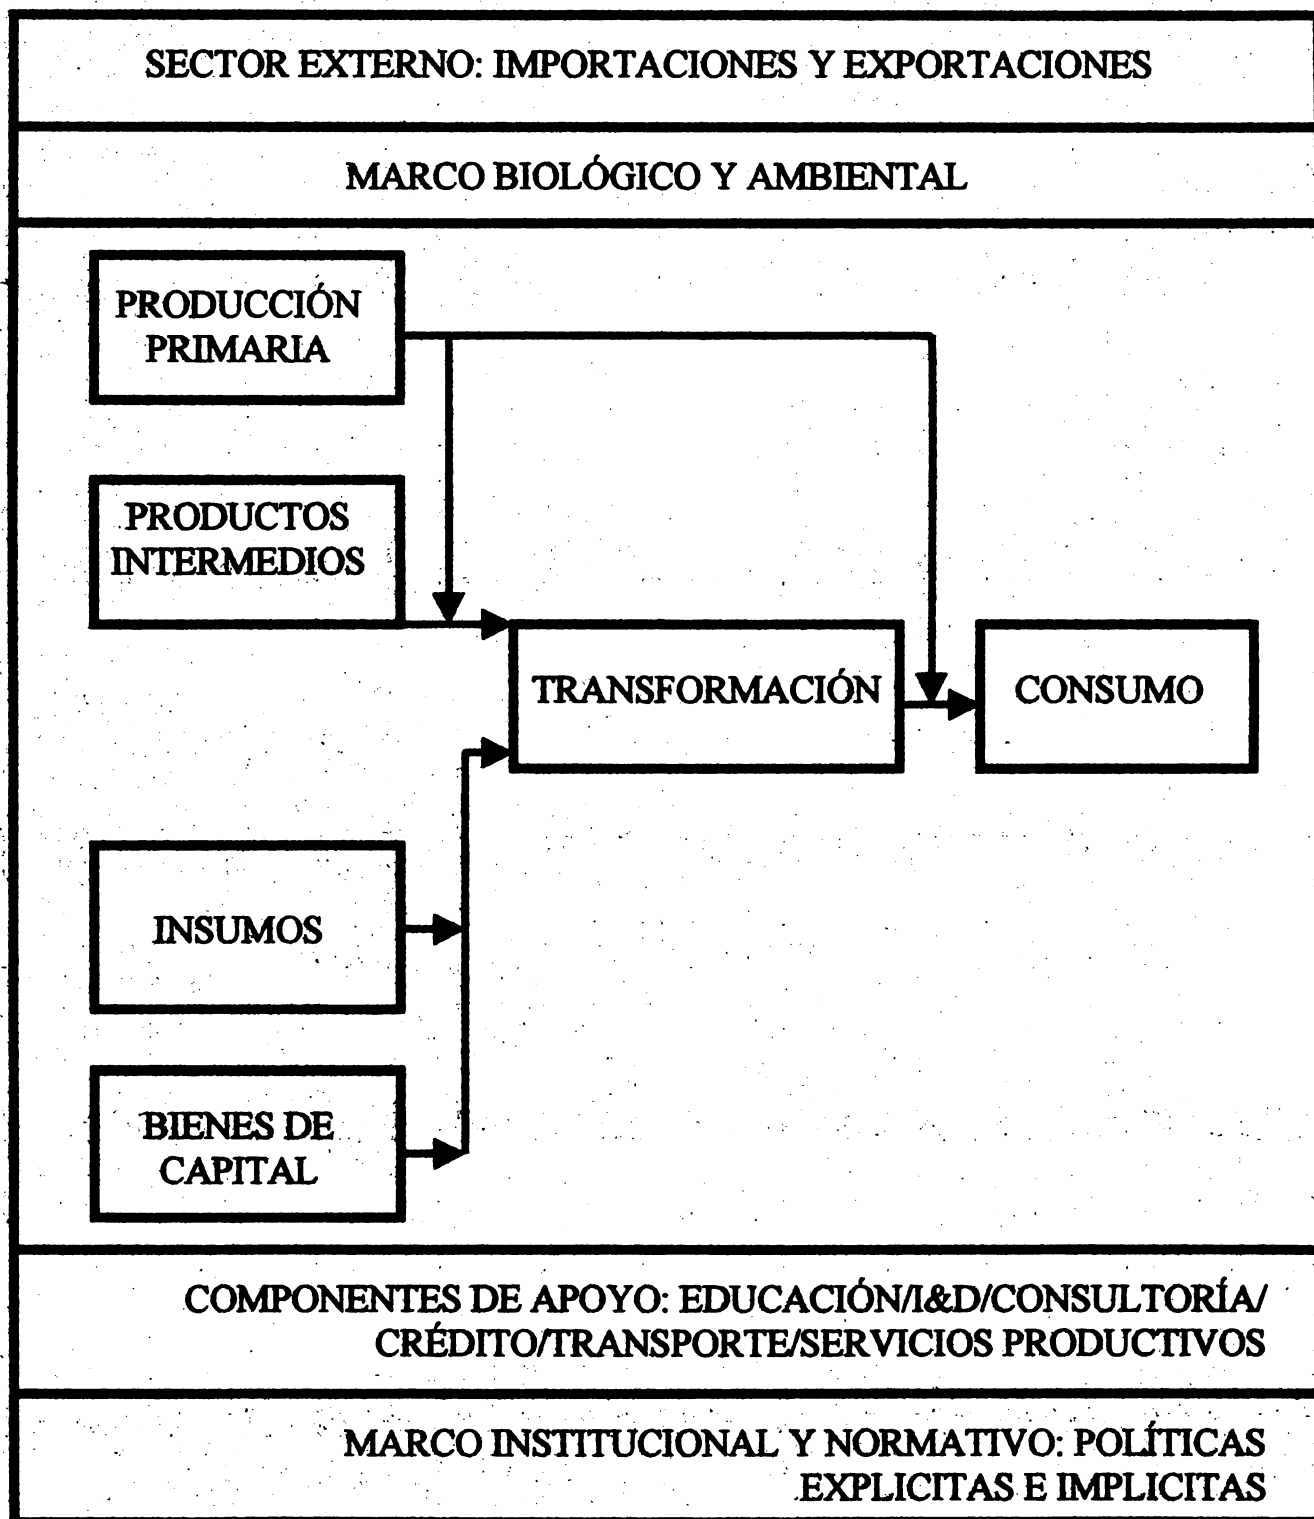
SECTOR EXTERNO: IMPORTACIONES Y EXPORTACIONES

MARCO BIOLÓGICO Y AMBIENTAL

PRODUCCIÓN PRIMARIA

PRODUCTOS INTERMEDIOS

TRANSFORMACIÓN

CONSUMO

INSUMOS

BIENES DE CAPITAL

COMPONENTES DE APOYO: EDUCACIÓN/I&D/CONSULTORÍA/ CRÉDITO/TRANSPORTE/SERVICIOS PRODUCTIVOS

MARCO INSTITUCIONAL Y NORMATIVO: POLÍTICAS EXPLICITAS E IMPLICITAS